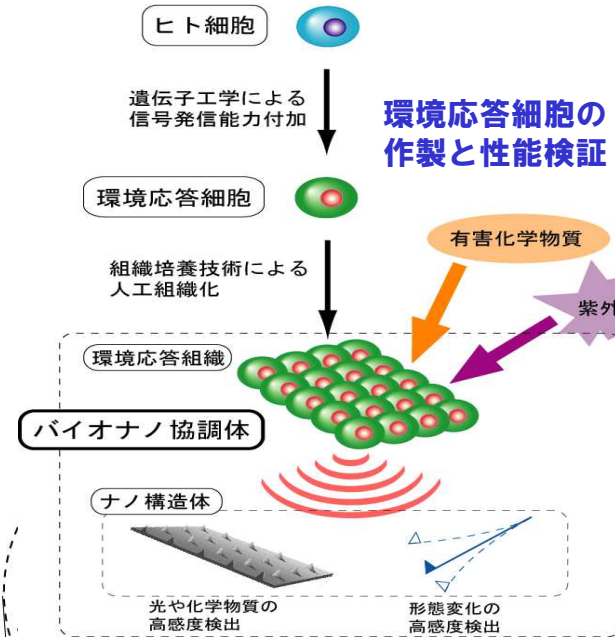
ヒト細胞

遺伝子工学による
信号発信能力付加

環境応答細胞の
作製と性能検証

環境応答細胞

有害化学物質

紫外

組織培養技術による
人工組織化

環境応答組織

バイオナノ協調体

ナノ構造体

光や化学物質の
高感度検出

形態変化の
高感度検出